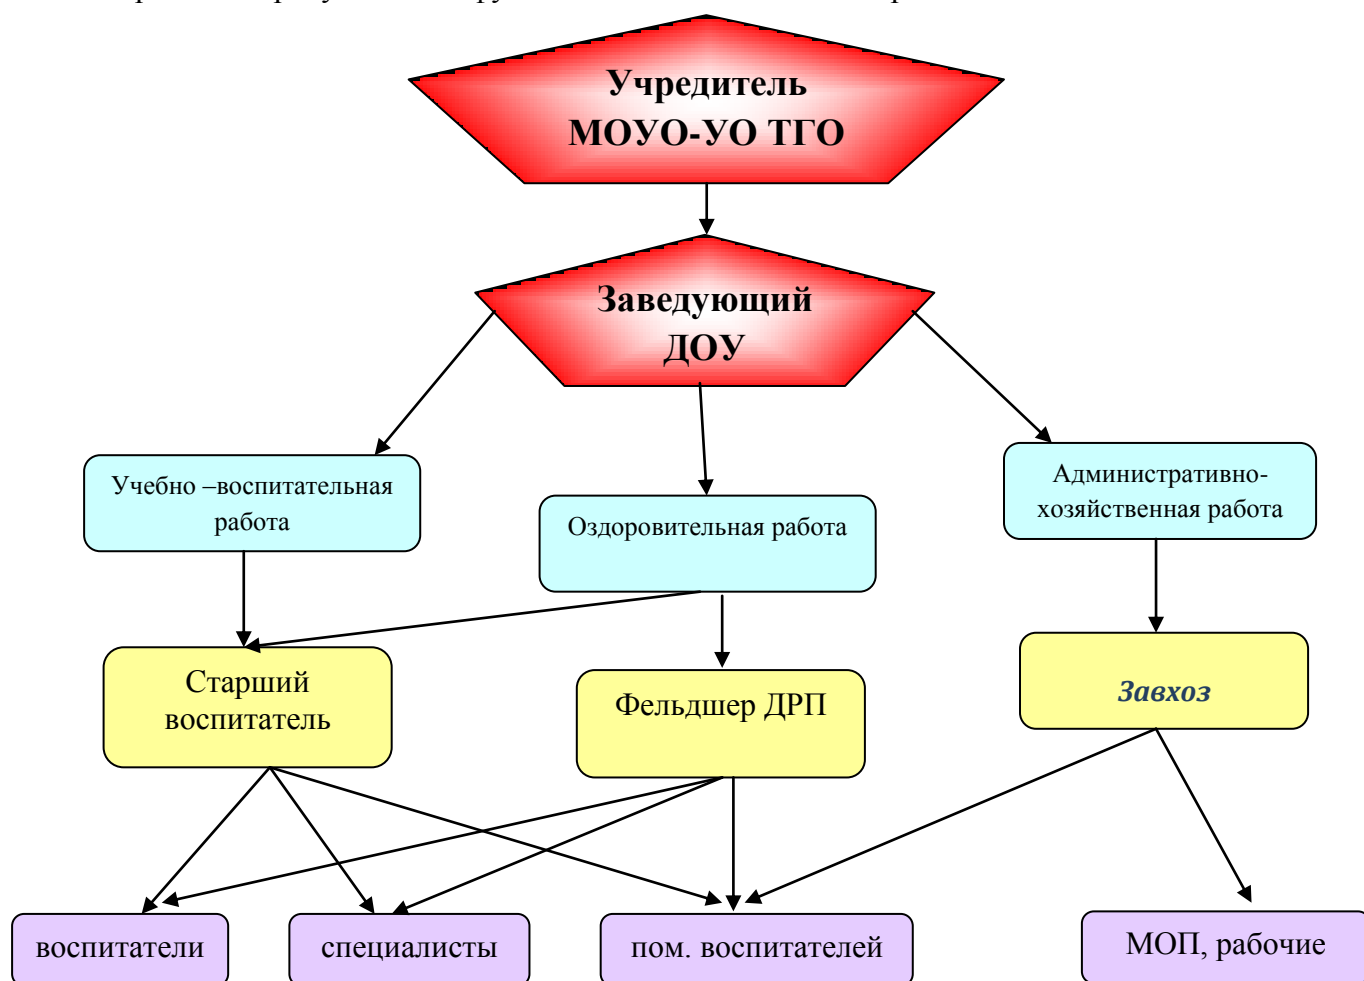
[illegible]

Учредитель МОУО-УО ТГО

Заведующий ДОУ

Учебно –воспитательная работа

Оздоровительная работа

Административно-хозяйственная работа

Старший воспитатель

Фельдшер ДРП

Завхоз

воспитатели

специалисты

пом. воспитателей

МОП, рабочие